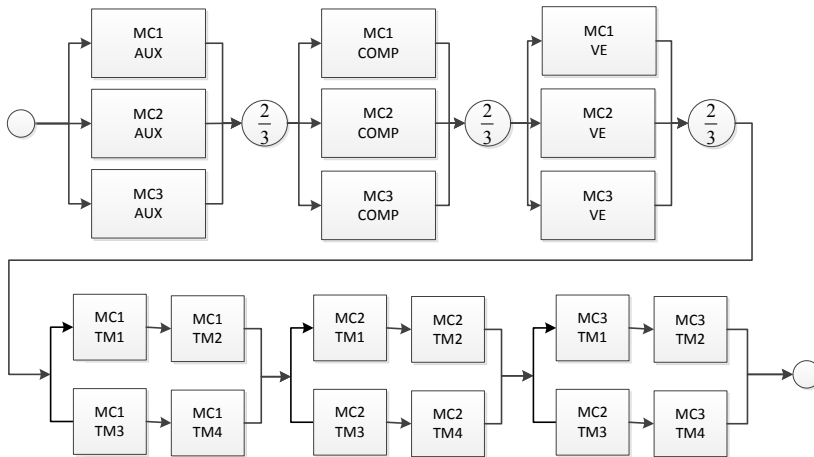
MC1
AUX

MC2
AUX

MC3
AUX

$\frac{2}{3}$

MC1
COMP

MC2
COMP

MC3
COMP

$\frac{2}{3}$

MC1
VE

MC2
VE

MC3
VE

$\frac{2}{3}$

MC1
TM1

MC1
TM2

MC1
TM3

MC1
TM4

MC2
TM1

MC2
TM2

MC2
TM3

MC2
TM4

MC3
TM1

MC3
TM2

MC2
TM3

MC3
TM4